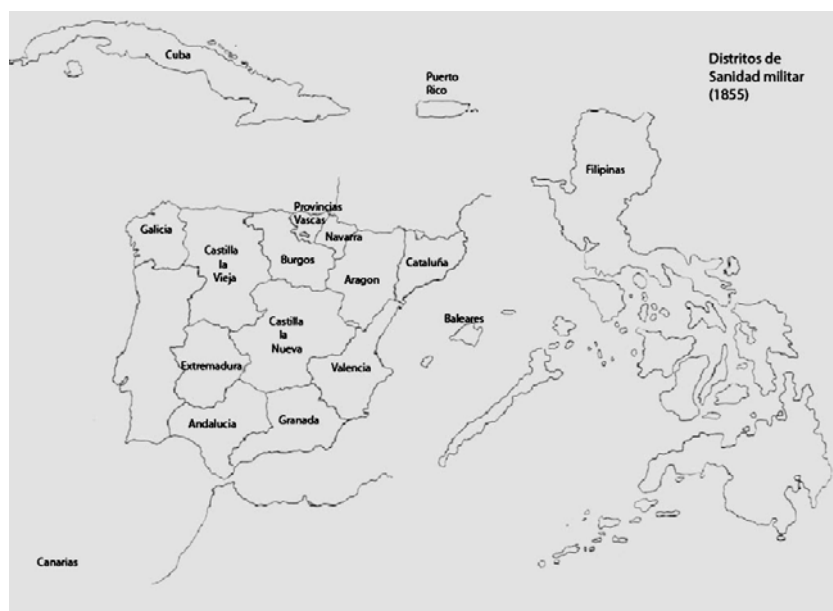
Distritos de Sanidad militar (1855)

Cuba

Puerto Rico

Filipinas

Galicia

Castilla la Vieja

Provincias Vascas

Navarra

Burgos

Aragon

Cataluña

Castilla la Nueva

Baleares

Extremadura

Valencia

Andalucia

Granada

Canarias